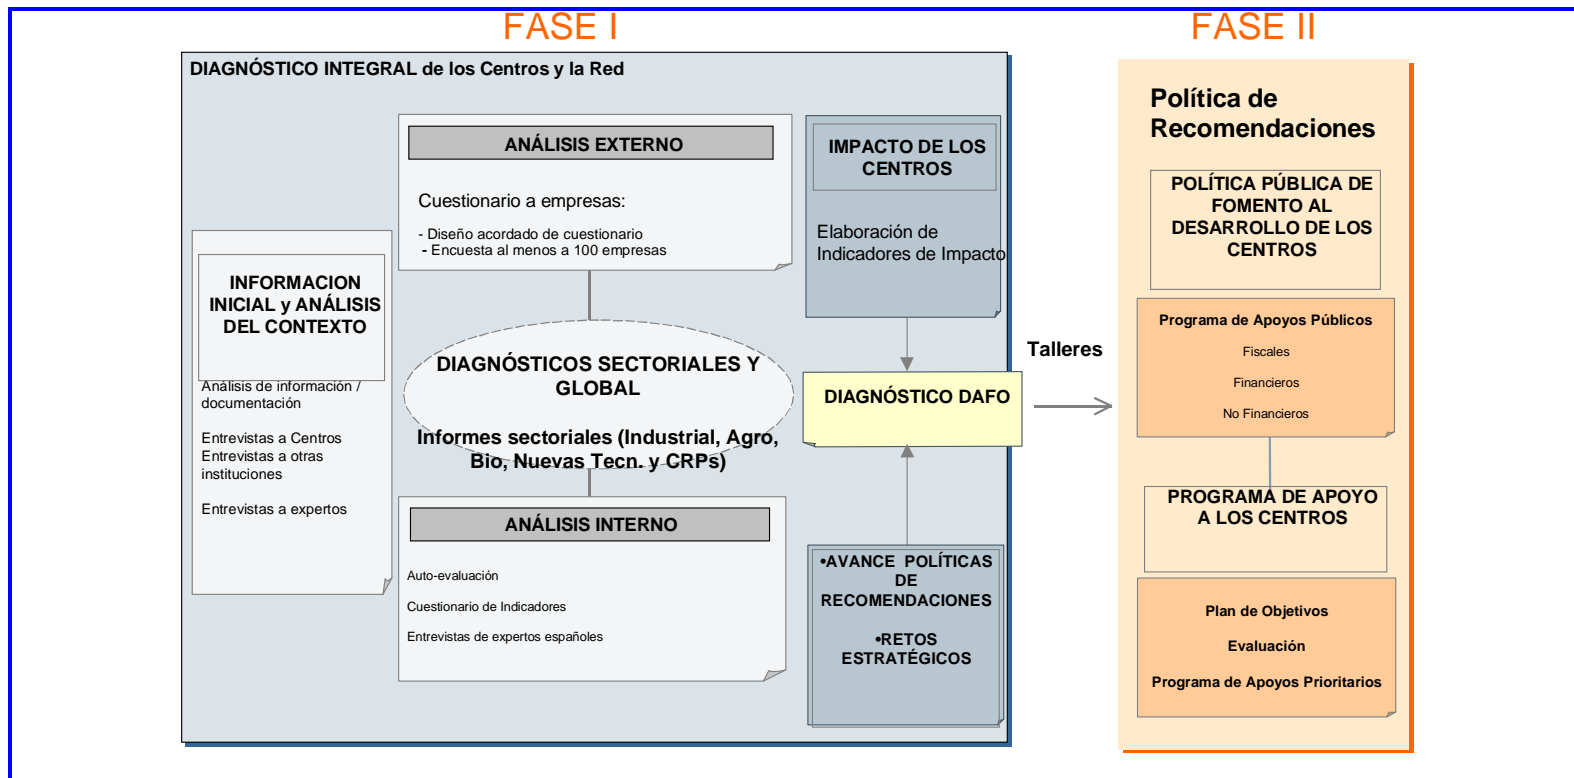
FASE I

FASE II

DIAGNÓSTICO INTEGRAL de los Centros y la Red

INFORMACION INICIAL y ANÁLISIS DEL CONTEXTO

Análisis de información / documentación

Entrevistas a Centros
Entrevistas a otras instituciones

Entrevistas a expertos

ANÁLISIS EXTERNO

Cuestionario a empresas:

- Diseño acordado de cuestionario
- Encuesta al menos a 100 empresas

DIAGNÓSTICOS SECTORIALES Y GLOBAL

Informes sectoriales (Industrial, Agro, Bio, Nuevas Tecn. y CRPs)

ANÁLISIS INTERNO

Auto-evaluación

Cuestionario de Indicadores

Entrevistas de expertos españoles

IMPACTO DE LOS CENTROS

Elaboración de Indicadores de Impacto

DIAGNÓSTICO DAFO

•AVANCE POLÍTICAS DE RECOMENDACIONES

•RETOS ESTRATÉGICOS

Talleres

Política de Recomendaciones

POLÍTICA PÚBLICA DE FOMENTO AL DESARROLLO DE LOS CENTROS

Programa de Apoyos Públicos

Fiscales

Financieros

No Financieros

PROGRAMA DE APOYO A LOS CENTROS

Plan de Objetivos

Evaluación

Programa de Apoyos Prioritarios